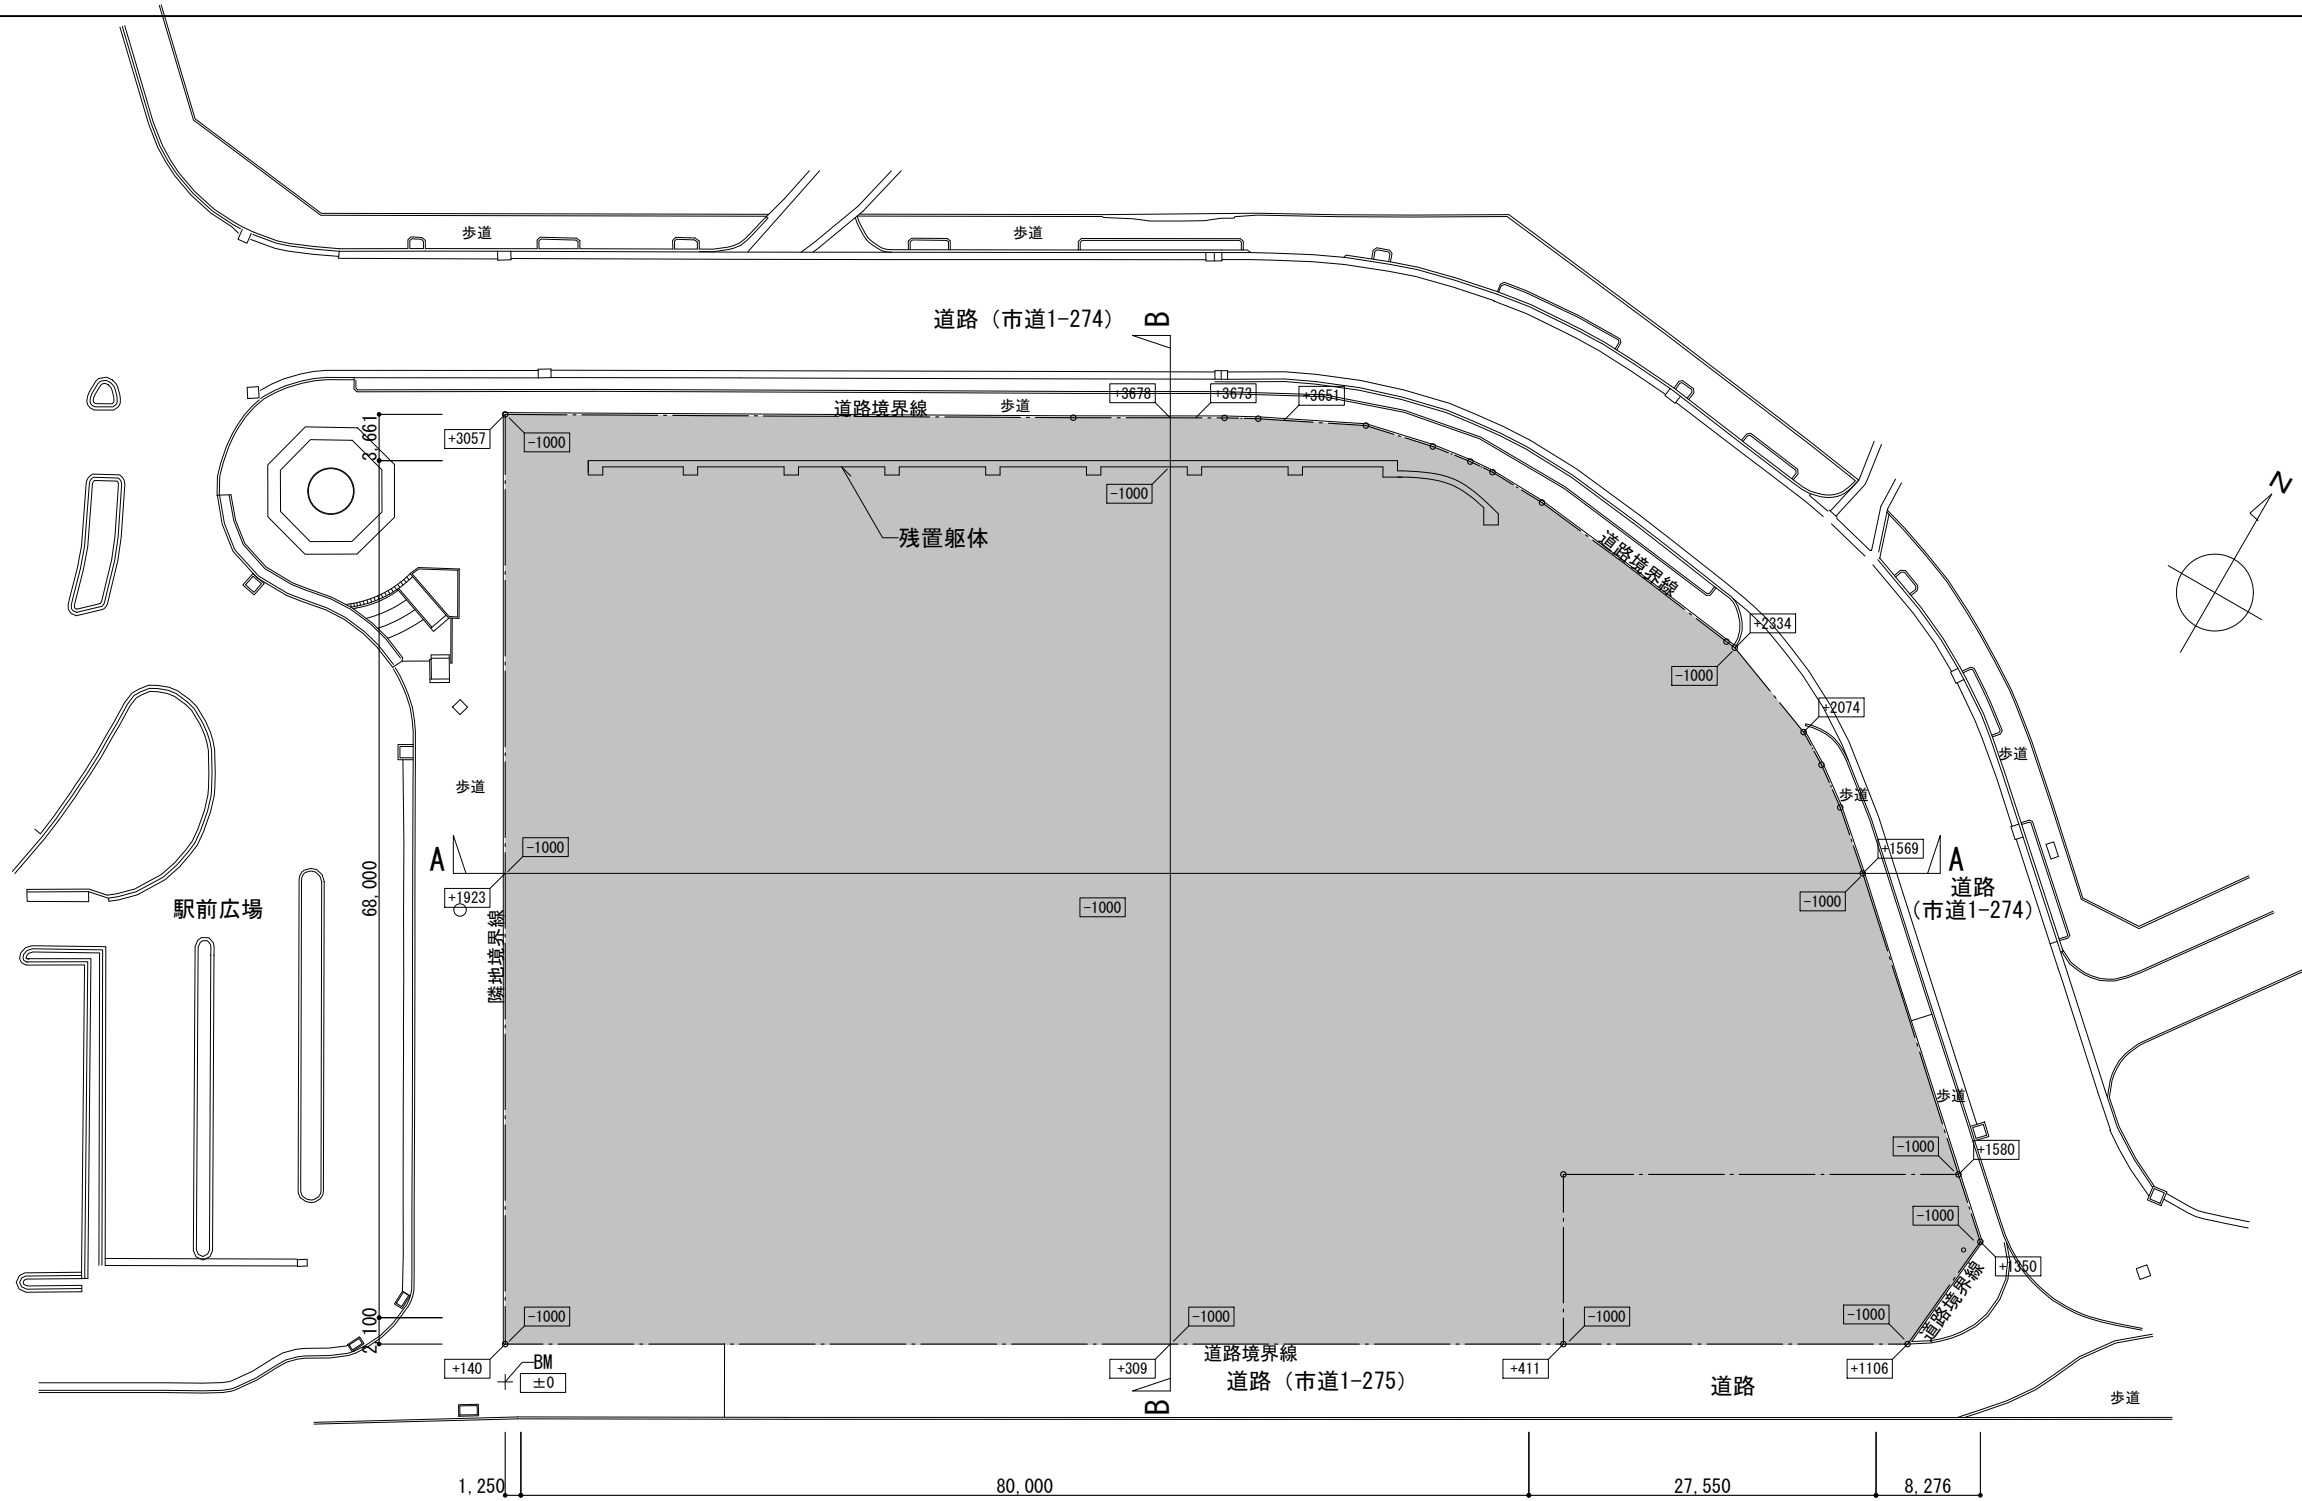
歩道
歩道
道路（市道1-274）
B
+3678
+3673
+3651
道路境界線
歩道
+3057
-1000
3,661
-1000
残置躯体
道路境界線
N
+2334
-1000
+2074
歩道
歩道
-1000
+1569
A
A
道路
（市道1-274）
+1923
-1000
-1000
駅前広場
68,000
隣地境界線
歩道
-1000
+1580
-1000
+1350
道路境界線
-1000
-1000
-1000
-1000
2,100
+140
BM
±0
+309
道路境界線
道路（市道1-275）
+411
+1106
道路
歩道
B
1,250
80,000
27,550
8,276